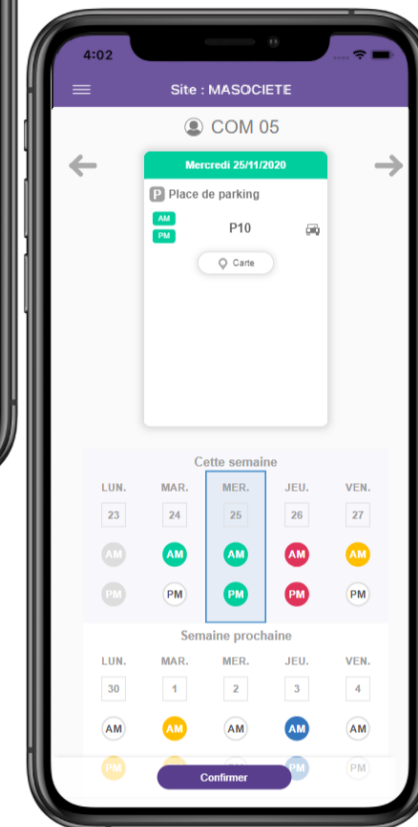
4:02

Site : MASOCIETE

COM 05

Mercredi 25/11/2020

P Place de parking

AM
PM

P10

Carte

Cette semaine

| LUN. | MAR. | MER. | JEU. | VEN. |
|---|---|---|---|---|
| 23 | 24 | 25 | 26 | 27 |
| AM | AM | AM | AM | AM |
| PM | PM | PM | PM | PM |

Semaine prochaine

| LUN. | MAR. | MER. | JEU. | VEN. |
|---|---|---|---|---|
| 30 | 1 | 2 | 3 | 4 |
| AM | AM | AM | AM | AM |
| PM | PM | PM | PM | PM |

Confirmer